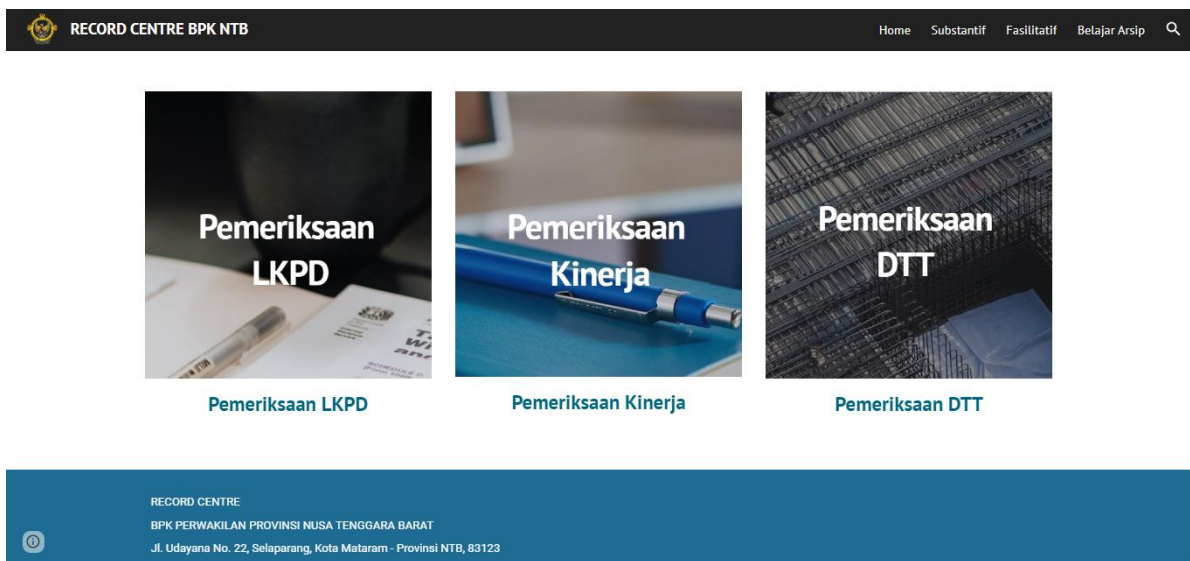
RECORD CENTRE BPK NTB

Home Substantif Fasilitatif Belajar Arsip

Pemeriksaan LKPD

Pemeriksaan Kinerja

Pemeriksaan DTT

Pemeriksaan LKPD

Pemeriksaan Kinerja

Pemeriksaan DTT

RECORD CENTRE

BPK PERWAKILAN PROVINSI NUSA TENGGARA BARAT

Jl. Udayana No. 22, Selaparang, Kota Mataram - Provinsi NTB, 83123